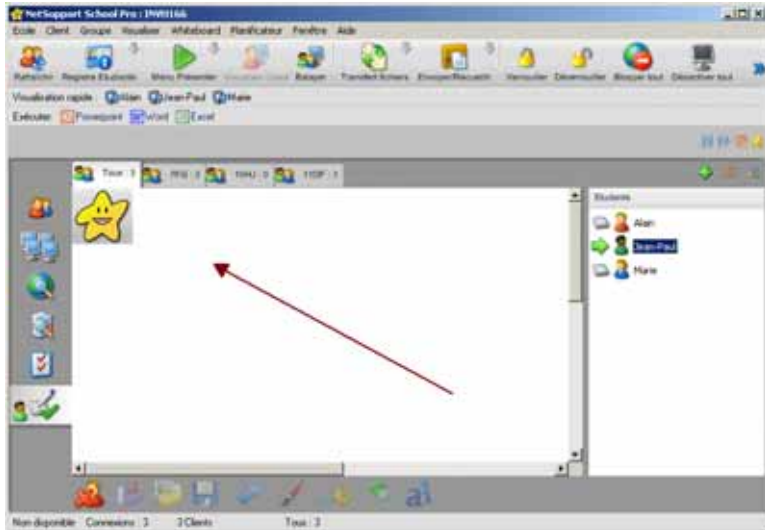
NetSupport School Pro : INW0166
Ecole Client Groupe Visualiser Whiteboard Planificateur Fenêtre Aide
Rafraîchir Registre Etudiants Mode Présenter Visualiser Client Balayer Transfert fichiers Envoyer/Recueillir Verrouiller Déverrouiller Bloquer tout Désactiver tout
Visualisation rapide : Alan Jean-Paul Marie
Exécuter: Powerpoint Word Excel
Tous : 3 PFG : 0 NHJ : 0 YIOP : 1
Students
Alan
Jean-Paul
Marie
Non disponible Connexions : 3 3 Clients Tous : 3